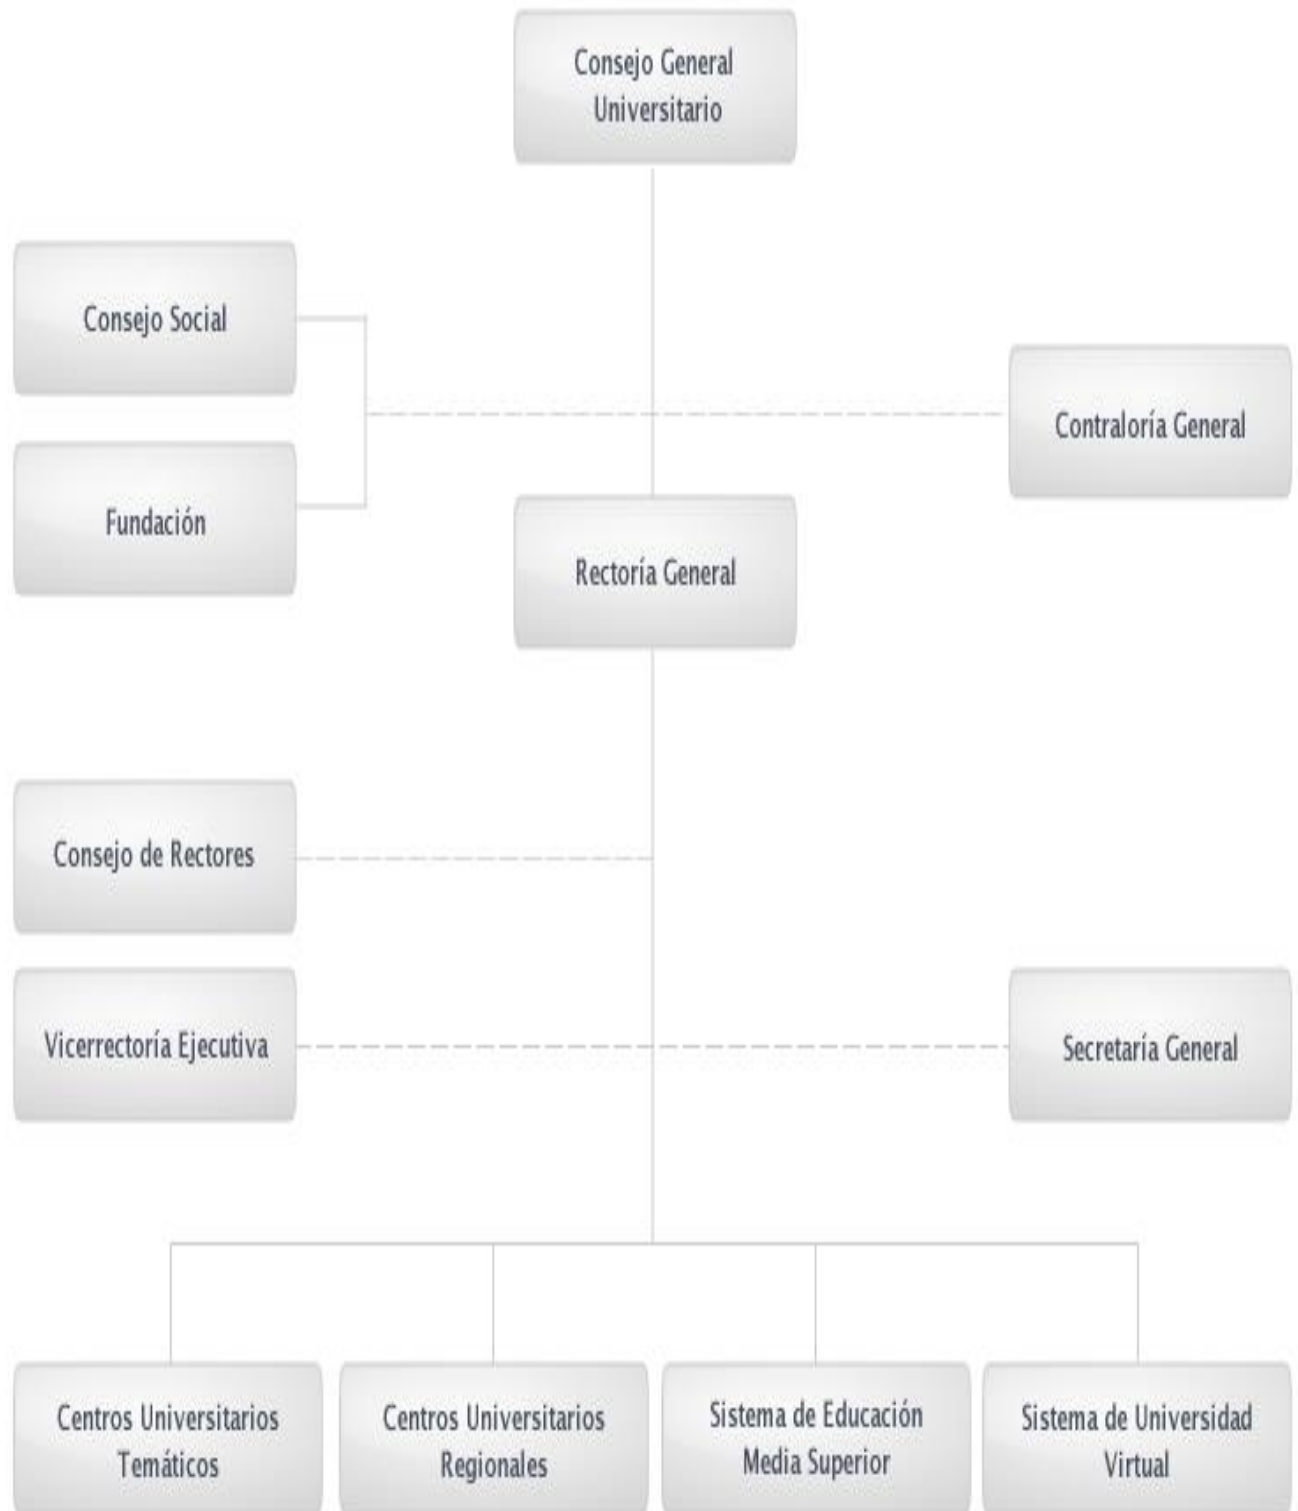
Consejo General Universitario

Consejo Social

Fundación

Contraloría General

Rectoría General

Consejo de Rectores

Vicerrectoría Ejecutiva

Secretaría General

Centros Universitarios Temáticos

Centros Universitarios Regionales

Sistema de Educación Media Superior

Sistema de Universidad Virtual